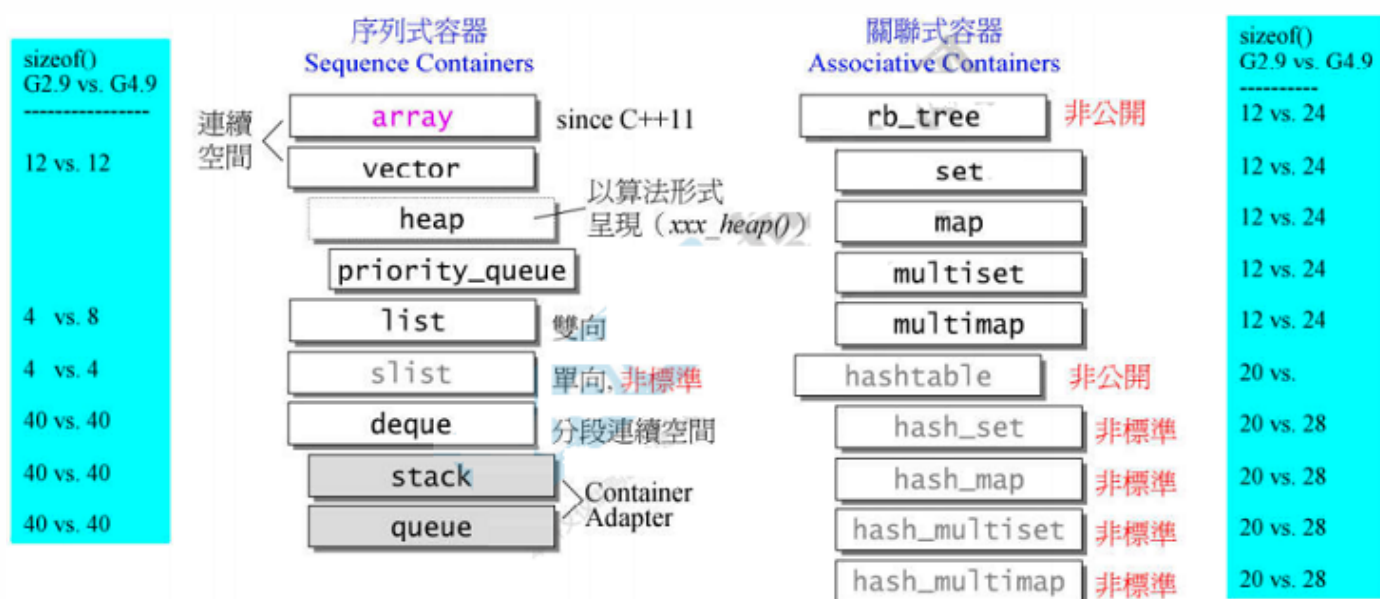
sizeof()
G2.9 vs. G4.9
-----------------

12 vs. 12

4 vs. 8

4 vs. 4

40 vs. 40

40 vs. 40

40 vs. 40

序列式容器
Sequence Containers

連續空間

array since C++11

vector

heap 以算法形式呈現（xxx_heap()）

priority_queue

list 雙向

slist 單向, 非標準

deque 分段連續空間

stack

queue

Container Adapter

關聯式容器
Associative Containers

rb_tree 非公開

set

map

multiset

multimap

hashtable 非公開

hash_set 非標準

hash_map 非標準

hash_multiset 非標準

hash_multimap 非標準

sizeof()
G2.9 vs. G4.9
----------

12 vs. 24

12 vs. 24

12 vs. 24

12 vs. 24

12 vs. 24

20 vs.

20 vs. 28

20 vs. 28

20 vs. 28

20 vs. 28